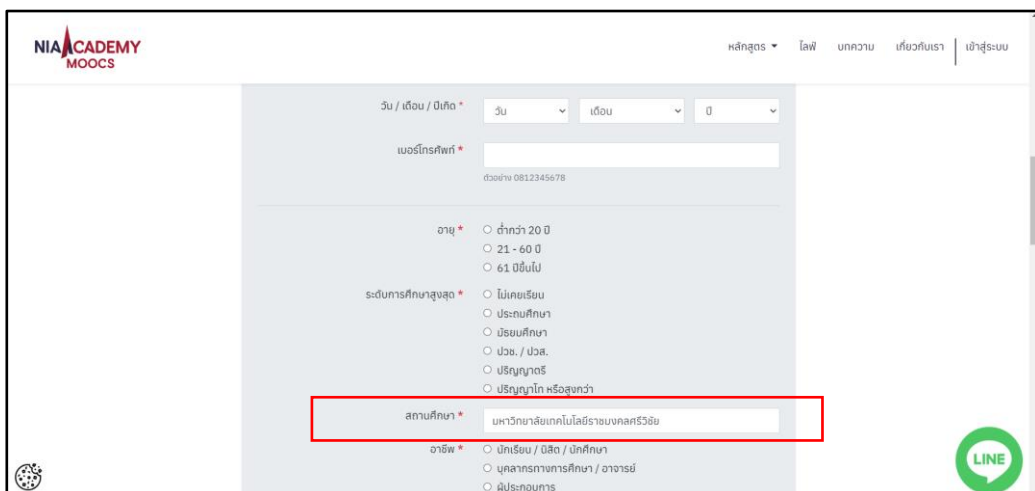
NIA ACADEMY
MOOCS

หลักสูตร ▾ ไลฟ์ บทความ เกี่ยวกับเรา เข้าสู่ระบบ

วัน / เดือน / ปีเกิด * วัน เดือน ปี

เบอร์โทรศัพท์ *
ตัวอย่าง 0812345678

อายุ *
ต่ำกว่า 20 ปี
21 - 60 ปี
61 ปีขึ้นไป

ระดับการศึกษาสูงสุด *
ไม่เคยเรียน
ประถมศึกษา
มัธยมศึกษา
ปวช. / ปวส.
ปริญญาตรี
ปริญญาโท หรือสูงกว่า

สถานศึกษา * มหาวิทยาลัยเทคโนโลยีราชมงคลศรีวิชัย

อาชีพ *
นักเรียน / นิสิต / นักศึกษา
บุคลากรทางการศึกษา / อาจารย์
ผู้ประกอบการ

LINE